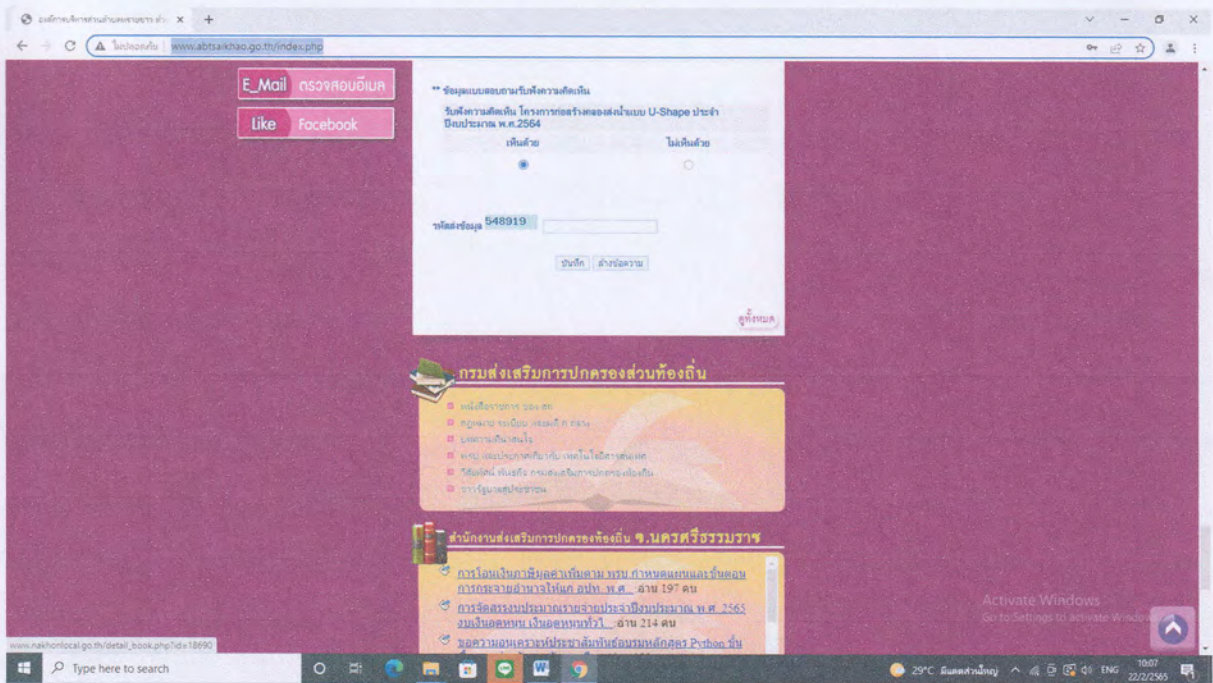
องค์การบริหารส่วนตำบลทรายขาว อำ ×

ไม่ปลอดภัย | www.abtsaikhao.go.th/index.php

E_Mail ตรวจสอบอีเมล

Like Facebook

** ข้อมูลแบบสอบถามรับฟังความคิดเห็น

รับฟังความคิดเห็น โครงการก่อสร้างคลองส่งน้ำแบบ U-Shape ประจำปีงบประมาณ พ.ศ.2564

เห็นด้วย ไม่เห็นด้วย

รหัสส่งข้อมูล 548919

บันทึก ล้างข้อความ

ดูทั้งหมด

กรมส่งเสริมการปกครองส่วนท้องถิ่น

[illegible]

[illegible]

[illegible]

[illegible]

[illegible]

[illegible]

สำนักงานส่งเสริมการปกครองท้องถิ่น จ.นครศรีธรรมราช

การโอนเงินภาษีมูลค่าเพิ่มตาม พรบ กำหนดแผนและขั้นตอนการกระจายอำนาจให้แก่ อปท. พ.ศ. อ่าน 197 คน

การจัดสรรงบประมาณรายจ่ายประจำปีงบประมาณ พ.ศ. 2565 งบเงินอุดหนุน เงินอุดหนุนทั่วไป อ่าน 214 คน

ขอความอนุเคราะห์ประชาสัมพันธ์อบรมหลักสูตร Python ขั้น

www.nakhonlocal.go.th/detail_book.php?id=18690

Activate Windows
Go to Settings to activate Windows.

Type here to search

29°C มีแดดส่วนใหญ่ ENG 10:07 22/2/2565